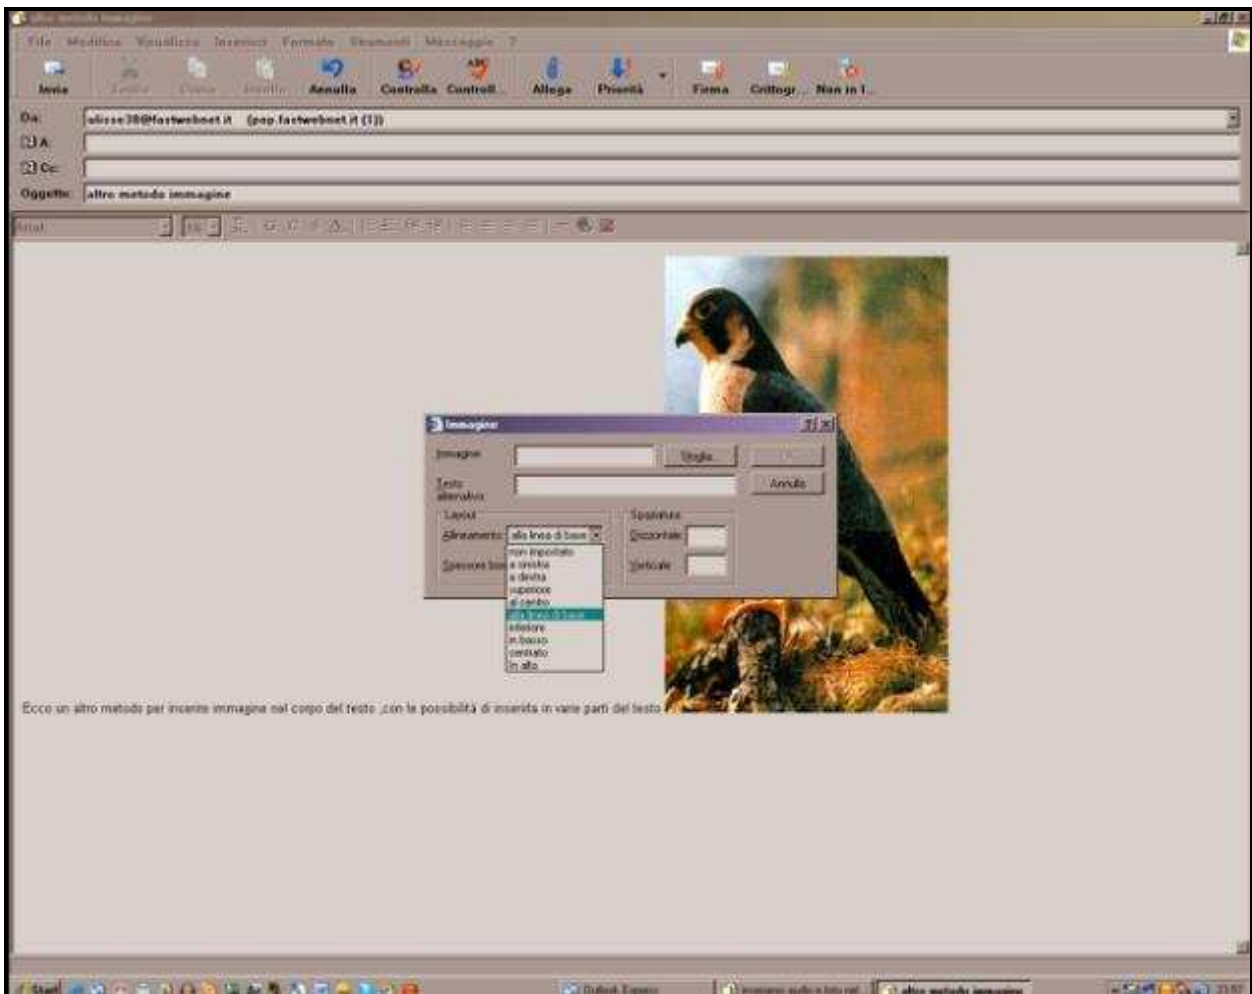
altro metodo immagine

File Modifica Visualizza Inserisci Formato Strumenti Messaggio ?

Invia Taglia Copia Incolla Annulla Controlla Controll... Allega Priorità Firma Crittogr... Non in l...

Da: ulisse38@fastwebnet.it (pop.fastwebnet.it (1))

A:

Cc:

Oggetto: altro metodo immagine

Arial

Immagine

Immagine: Sfoglia...

Testo alternativo: Annulla

Layout

Allineamento: alla linea di base

Spessore bordo:

Spaziatura

Orizzontale:

Verticale:

non impostato
a sinistra
a destra
superiore
al centro
alla linea di base
inferiore
in basso
centrato
in alto

Ecco un altro metodo per inserire immagine nel corpo del testo ,con le possibilità di inserirla in varie parti del testo

Start

Outlook Express

altro metodo immagine